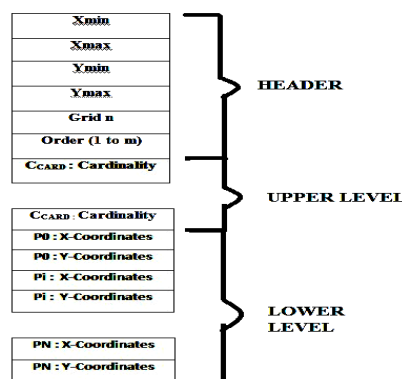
| Xmin |
|---|
| Xmax |
| Ymin |
| Ymax |
| Grid n |
| Order (1 to m) |
| $C_{CARD}$ : Cardinality |

HEADER

UPPER LEVEL

| $C_{CARD}$ : Cardinality |
|---|
| P0 : X-Coordinates |
| P0 : Y-Coordinates |
| Pi : X-Coordinates |
| Pi : Y-Coordinates |

LOWER LEVEL

| PN : X-Coordinates |
|---|
| PN : Y-Coordinates |